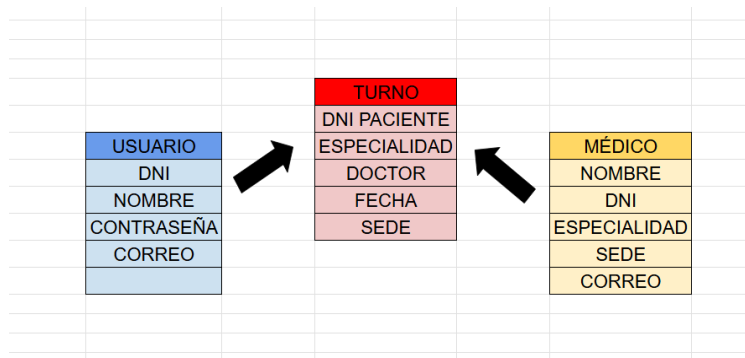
| USUARIO |
|---|
| DNI |
| NOMBRE |
| CONTRASEÑA |
| CORREO |
| |

| TURNO |
|---|
| DNI PACIENTE |
| ESPECIALIDAD |
| DOCTOR |
| FECHA |
| SEDE |

| MÉDICO |
|---|
| NOMBRE |
| DNI |
| ESPECIALIDAD |
| SEDE |
| CORREO |